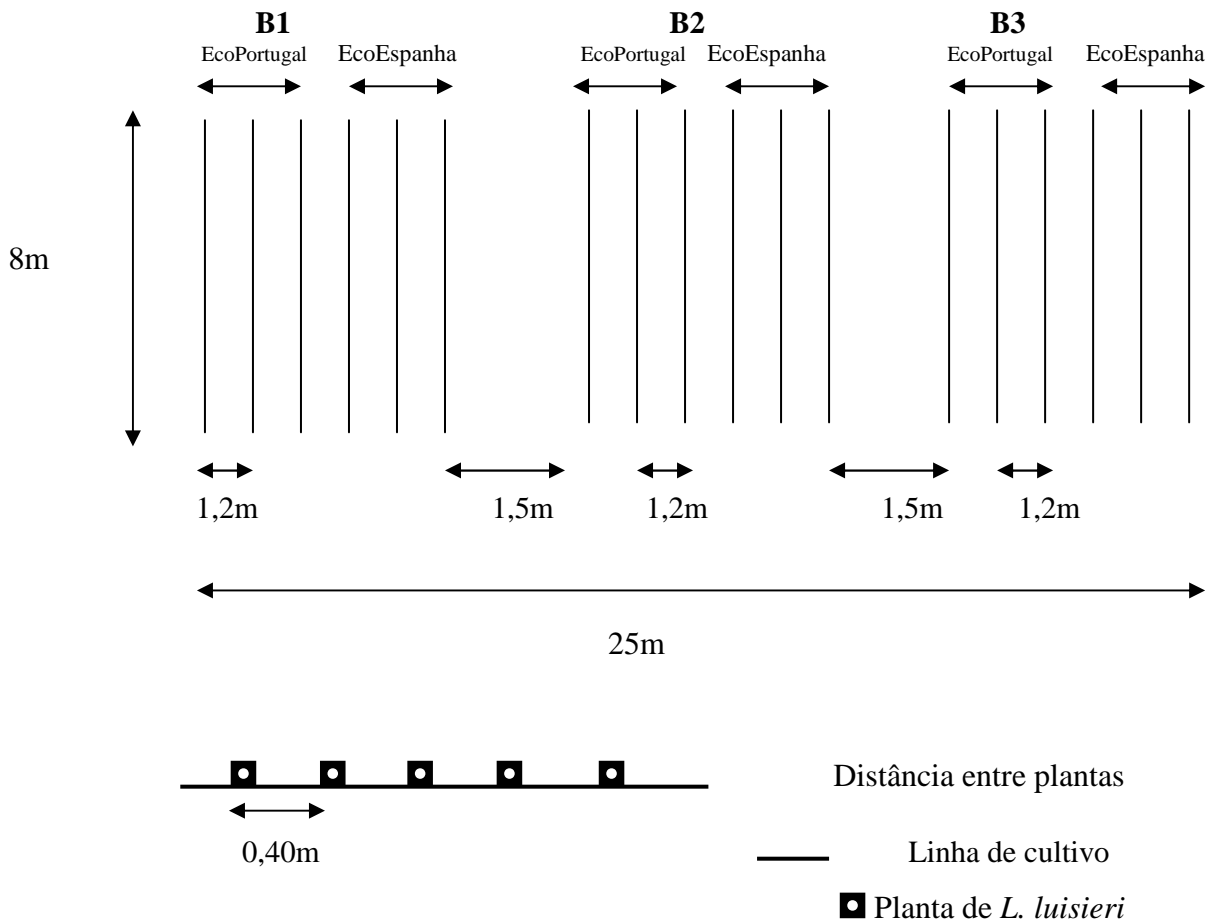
**B1**
EcoPortugal EcoEspanha

**B2**
EcoPortugal EcoEspanha

**B3**
EcoPortugal EcoEspanha

8m

1,2m 1,5m 1,2m 1,5m 1,2m

25m

0,40m

Distância entre plantas

Linha de cultivo

Planta de *L. luisieri*